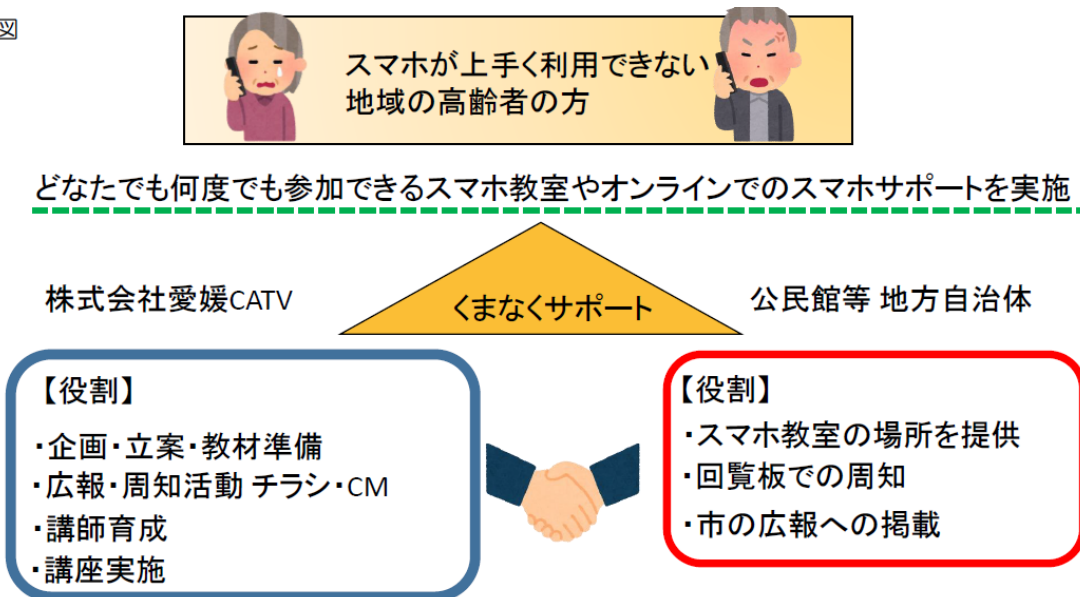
図

スマホが上手く利用できない
地域の高齢者の方

どなたでも何度でも参加できるスマホ教室やオンラインでのスマホサポートを実施

株式会社愛媛CATV

くまなくサポート

公民館等 地方自治体

【役割】
・企画・立案・教材準備
・広報・周知活動 チラシ・CM
・講師育成
・講座実施

【役割】
・スマホ教室の場所を提供
・回覧板での周知
・市の広報への掲載